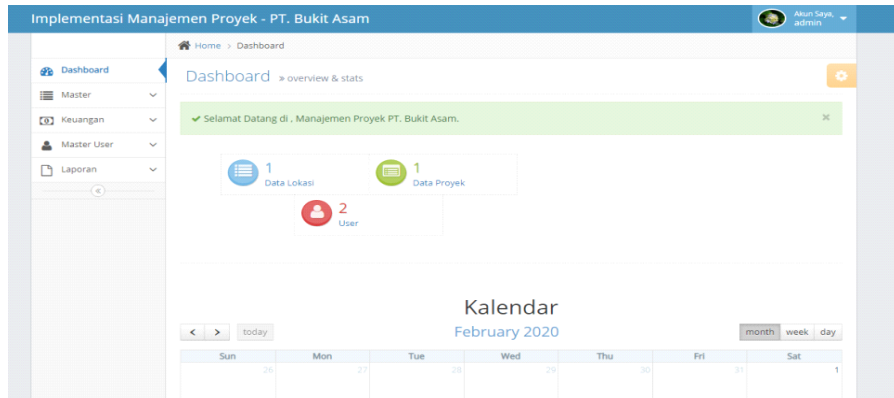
Implementasi Manajemen Proyek - PT. Bukit Asam

Akun Saya, admin

Home > Dashboard

Dashboard

Master

Keuangan

Master User

Laporan

«

Dashboard » overview & stats

✔ Selamat Datang di , Manajemen Proyek PT. Bukit Asam.

×

1
Data Lokasi

1
Data Proyek

2
User

Kalendar

< > today

February 2020

month week day

| Sun | Mon | Tue | Wed | Thu | Fri | Sat |
|---|---|---|---|---|---|---|
| 26 | 27 | 28 | 29 | 30 | 31 | 1 |